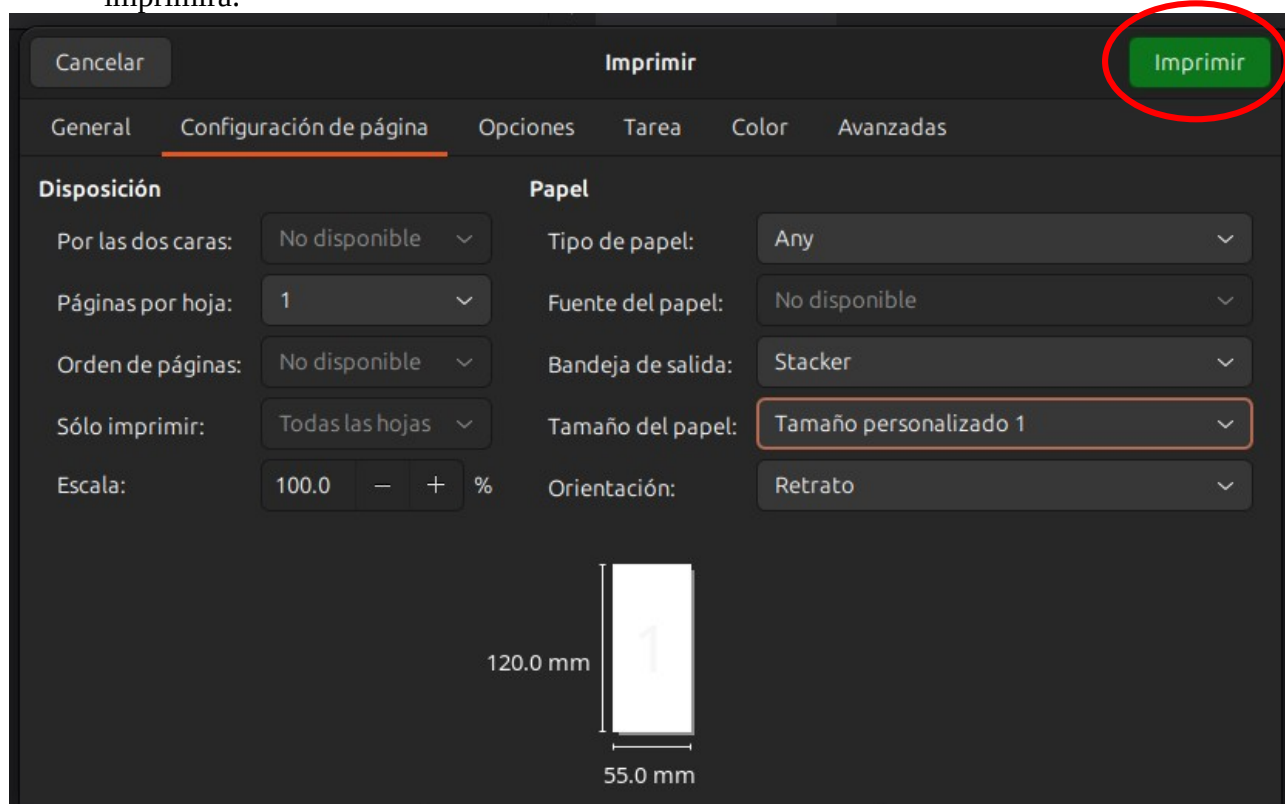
imprimirá.

Cancelar
Imprimir
Imprimir

General
Configuración de página
Opciones
Tarea
Color
Avanzadas

Disposición
Por las dos caras: No disponible
Páginas por hoja: 1
Orden de páginas: No disponible
Sólo imprimir: Todas las hojas
Escala: 100.0 – + %

Papel
Tipo de papel: Any
Fuente del papel: No disponible
Bandeja de salida: Stacker
Tamaño del papel: Tamaño personalizado 1
Orientación: Retrato

120.0 mm
1
55.0 mm